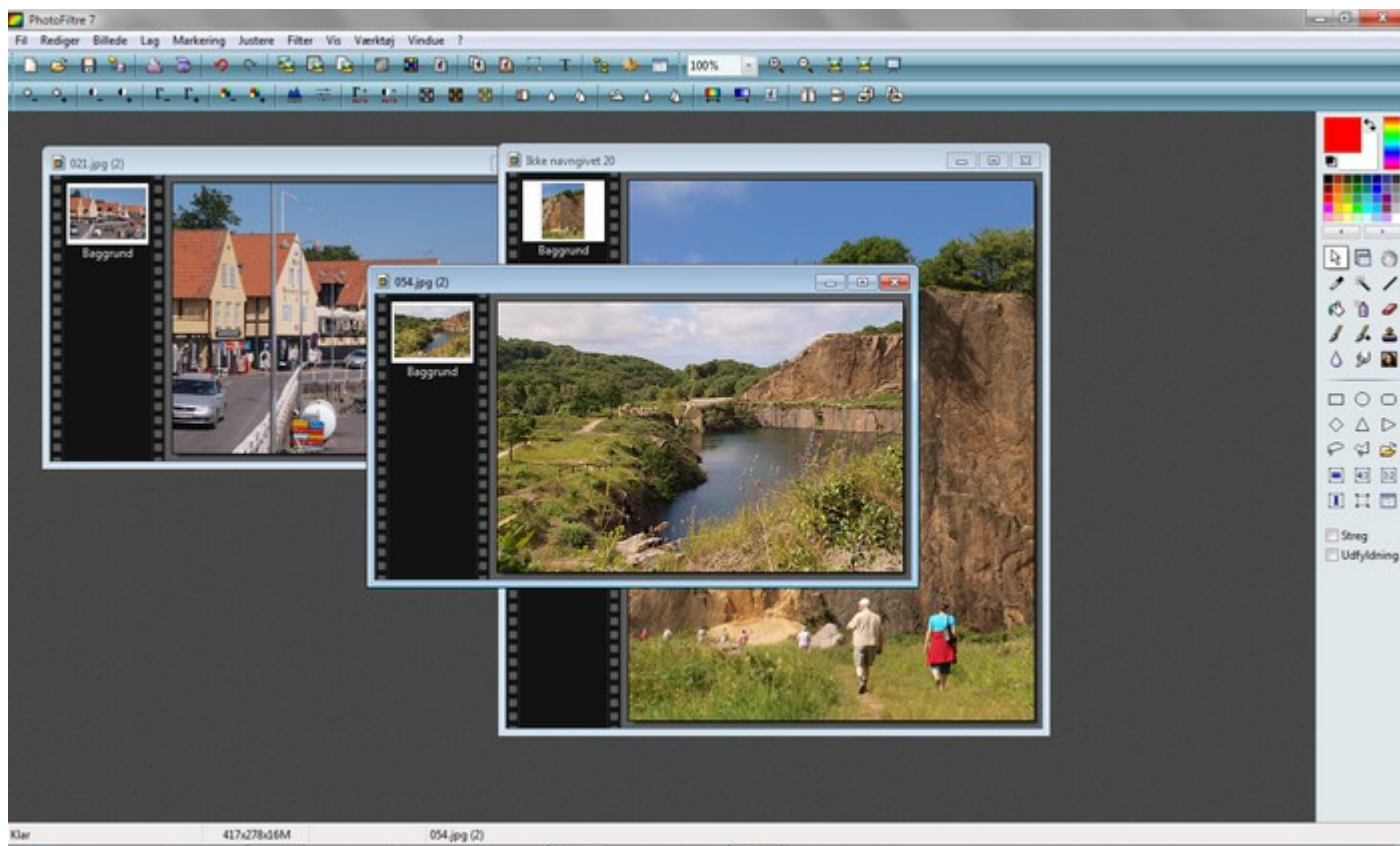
PhotoFiltre 7

Fil Rediger Billede Lag Markering Justere Filter Vis Værktøj Vindue ?

100%

021.jpg (2)

Baggrund

Ikke navngivet 20

Baggrund

054.jpg (2)

Baggrund

Streg

Udfyldning

Klar 417x278x16M 054.jpg (2)